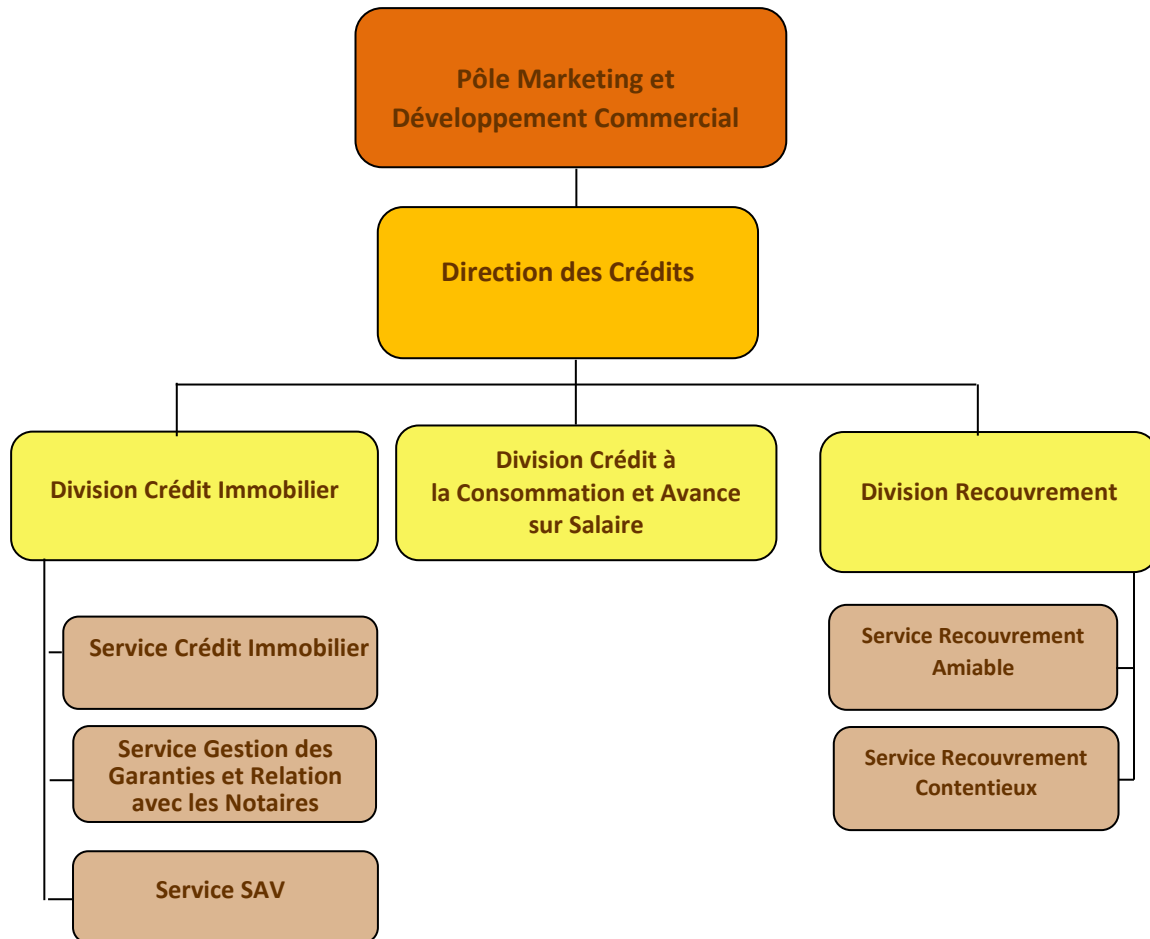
Pôle Marketing et Développement Commercial

Direction des Crédits

Division Crédit Immobilier

Division Crédit à la Consommation et Avance sur Salaire

Division Recouvrement

Service Crédit Immobilier

Service Gestion des Garanties et Relation avec les Notaires

Service SAV

Service Recouvrement Amiable

Service Recouvrement Contentieux